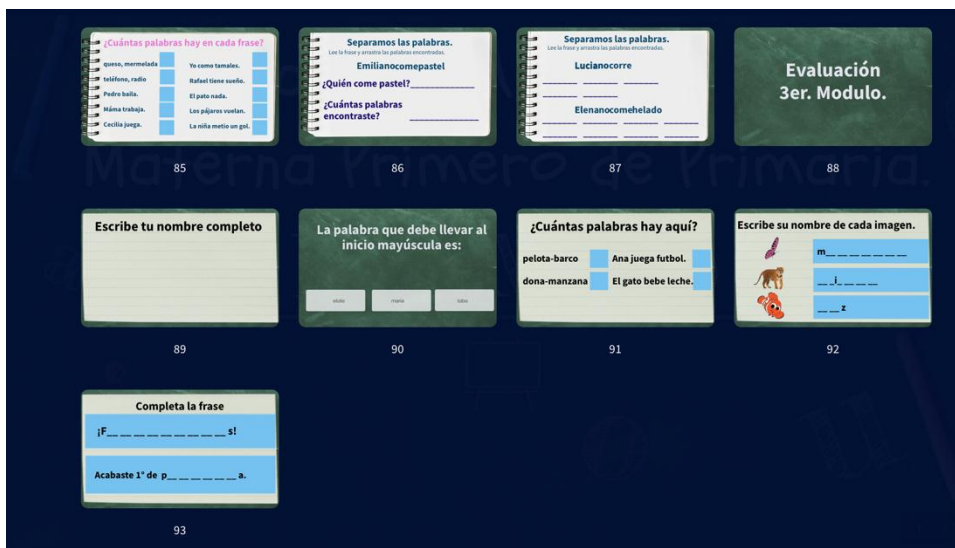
¿Cuántas palabras hay en cada frase?

queso, mermelada
teléfono, radio
Pedro baila.
Máma trabaja.
Cecilia juega.

Yo como tamales.
Rafael tiene sueño.
El pato nada.
Los pájaros vuelan.
La niña metio un gol.

85

Separamos las palabras.
Lee la frase y arrastra las palabras encontradas.
Emilianocomepastel
¿Quién come pastel?____________
¿Cuántas palabras encontraste? __________

86

Separamos las palabras.
Lee la frase y arrastra las palabras encontradas.
Lucianocorre
______ ______ ______
______ ______
Elenanocomehelado
______ ______ ______ ______
______ ______ ______ ______

87

Evaluación 3er. Modulo.

88

Escribe tu nombre completo

89

La palabra que debe llevar al inicio mayúscula es:

abate
maria
lobo

90

¿Cuántas palabras hay aquí?

pelota-barco
dona-manzana
Ana juega futbol.
El gato bebe leche.

91

Escribe su nombre de cada imagen.

m_ _ _ _ _ _ _
_ _ i_ _ _ _
_ _ _ z

92

Completa la frase

¡F_ _ _ _ _ _ _ _ _ _s!

Acabaste 1° de p_ _ _ _ _ _ _a.

93